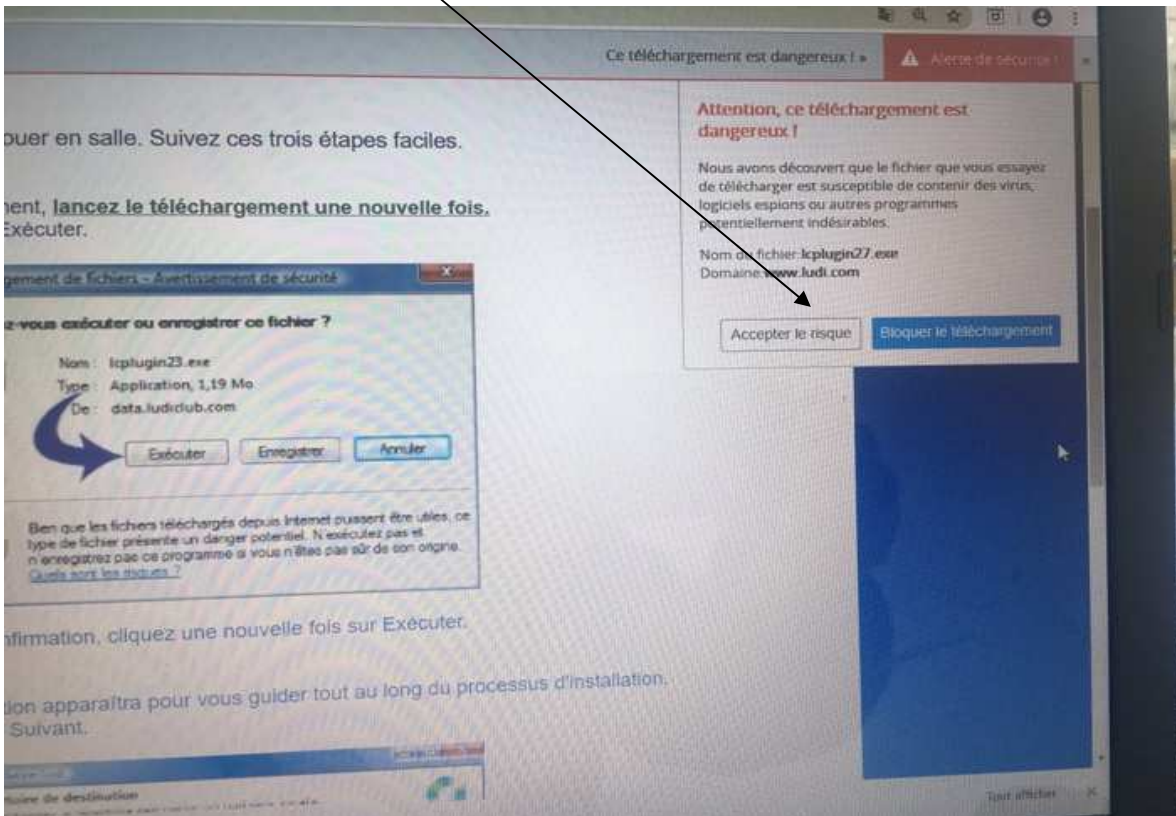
Ce téléchargement est dangereux ! » Alerte de sécurité

Attention, ce téléchargement est dangereux !

Nous avons découvert que le fichier que vous essayez de télécharger est susceptible de contenir des virus, logiciels espions ou autres programmes potentiellement indésirables.

Nom du fichier: lcplugin27.exe
Domaine: www.ludi.com

Accepter le risque Bloquer le téléchargement

ouer en salle. Suivez ces trois étapes faciles.

nent, lancez le téléchargement une nouvelle fois. Exécuter.

gement de fichiers - Avertissement de sécurité

z-vous exécuter ou enregistrer ce fichier ?

Nom : lcplugin23.exe
Type : Application, 1,19 Mo
De : data.ludiclub.com

Exécuter Enregistrer Annuler

Bien que les fichiers téléchargés depuis Internet puissent être utiles, ce type de fichier présente un danger potentiel. N'exécutez pas et n'enregistrez pas ce programme si vous n'êtes pas sûr de son origine. Quels sont les risques ?

nfirmation, cliquez une nouvelle fois sur Exécuter.

tion apparaîtra pour vous guider tout au long du processus d'installation. Suivant.

toire de destination

Tout afficher